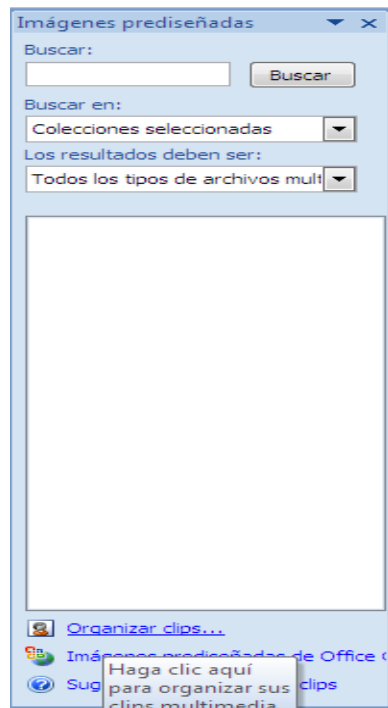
Imágenes prediseñadas

Buscar:

Buscar

Buscar en:

Colecciones seleccionadas

Los resultados deben ser:

Todos los tipos de archivos mult

Organizar clips...

Imá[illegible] de Office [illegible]

Sug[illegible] clips

Haga clic aquí para organizar sus clips multimedia